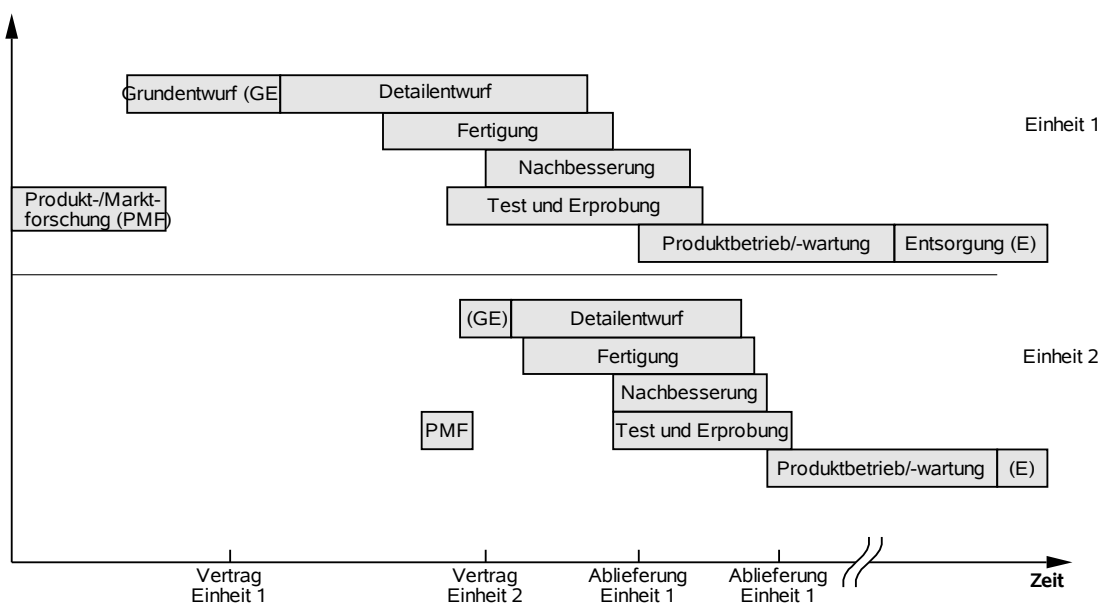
Grundentwurf (GE

Detailentwurf

Fertigung

Nachbesserung

Test und Erprobung

Produkt-/Marktforschung (PMF)

Produktbetrieb/-wartung

Entsorgung (E)

Einheit 1

(GE)

Detailentwurf

Fertigung

Nachbesserung

PMF

Test und Erprobung

Produktbetrieb/-wartung

(E)

Einheit 2

Vertrag Einheit 1

Vertrag Einheit 2

Ablieferung Einheit 1

Ablieferung Einheit 1

Zeit